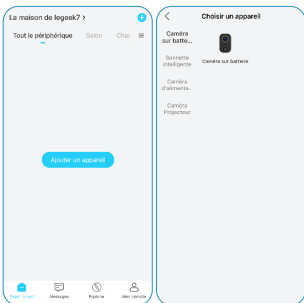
La maison de legeek7 >

Tout le périphérique Salon Char

Ajouter un appareil

Page d'accueil Messages Rejeindre Mon compte

<

Choisir un appareil

Caméra sur batte...

Sonnette intelligente

Caméra d'alimenta...

Caméra Projecteur

Caméra sur batterie